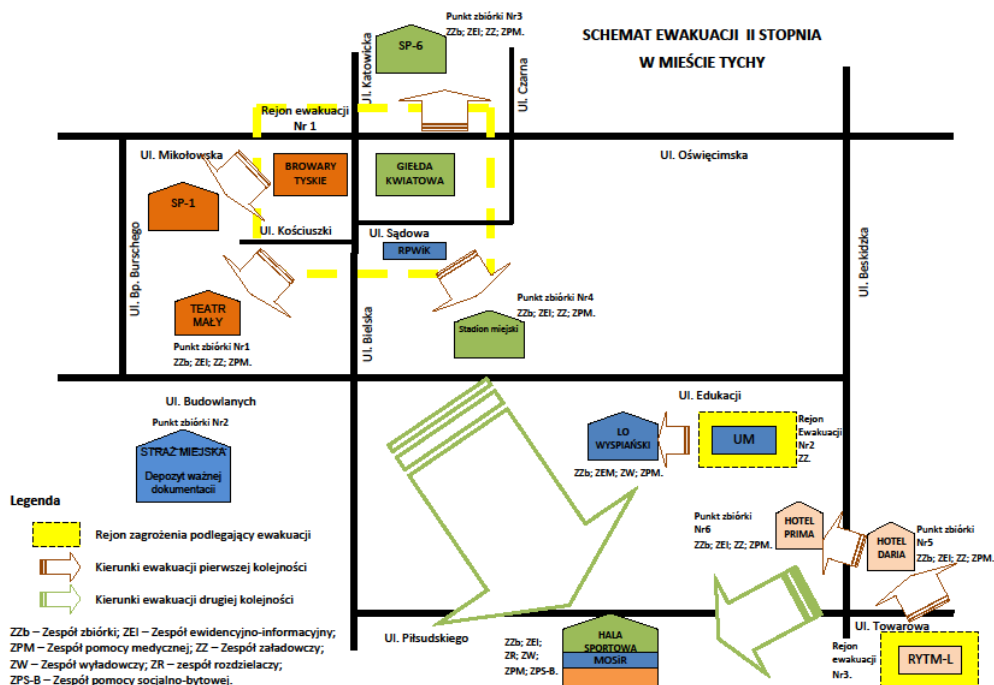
SCHEMAT EWAKUACJI II STOPNIA
W MIEŚCIE TYCHY

SP-6
Punkt zbiórki Nr3
ZZb; ZEI; ZZ; ZPM.

Ul. Katowicka
Ul. Czarna

Rejon ewakuacji
Nr 1

Ul. Mikołowska
BROWARY TYSKIE
GIEŁDA KWIATOWA
Ul. Oświęcimska

SP-1
Ul. Kościuszki
Ul. Sądowa
RPWiK

Ul. Bp. Burschego
Ul. Beskidzka

TEATR MAŁY
Punkt zbiórki Nr1
ZZb; ZEI; ZZ; ZPM.

Ul. Bielska
Punkt zbiórki Nr4
ZZb; ZEI; ZZ; ZPM.
Stadion miejski

Ul. Budowlanych
Ul. Edukacji

Punkt zbiórki Nr2
STRAŻ MIEJSKA
Depozyt ważnej dokumentacji

LO WYSPIAŃSKI
ZZb; ZEM; ZW; ZPM.
UM
Rejon Ewakuacji Nr2
ZZ.

Legenda
Rejon zagrożenia podlegający ewakuacji
Kierunki ewakuacji pierwszej kolejności
Kierunki ewakuacji drugiej kolejności

Punkt zbiórki Nr6
ZZb; ZEI; ZZ; ZPM.
HOTEL PRIMA
HOTEL DARIA
Punkt zbiórki Nr5
ZZb; ZEI; ZZ; ZPM.

ZZb – Zespół zbiórki; ZEI – Zespół ewidencyjno-informacyjny;
ZPM – Zespół pomocy medycznej; ZZ – Zespół załadowczy;
ZW – Zespół wyładowczy; ZR – zespół rozdzielaczy;
ZPS-B – Zespół pomocy socjalno-bytowej.

Ul. Piłsudskiego
ZZb; ZEI;
ZR; ZW;
ZPM; ZPS-B.
HALA SPORTOWA
MOSIR
Ul. Towarowa
Rejon ewakuacji Nr3.
RYTM-L